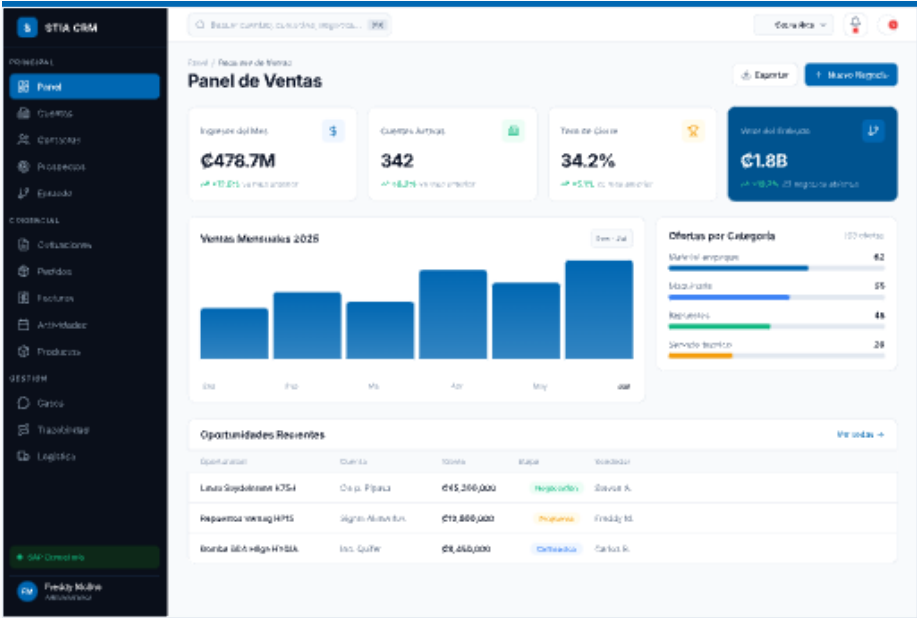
STIA CRM

PRINCIPAL
Panel
Cuentas
Contactos
Prospectos
Embudo

COMERCIAL
Cotizaciones
Pedidos
Facturas
Actividades
Productos

GESTIÓN
Casos
Trazabilidad
Logística

SAP Conectado

FM Freddy Molina
Administrador

Buscar cuentas, contactos, negocios... ⌘K

Costa Rica

Panel / Resumen de Ventas
Panel de Ventas

Exportar
+ Nuevo Negocio

Ingresos del Mes
₡478.7M
↗ +12.5% vs mes anterior

Cuentas Activas
342
↗ +8.2% vs mes anterior

Tasa de Cierre
34.2%
↗ +5.1% vs mes anterior

Valor del Embudo
₡1.8B
↗ +18.7% 23 negocios abiertos

Ventas Mensuales 2025
Ene - Jul

Ene
Feb
Mar
Abr
May
Jun

Ofertas por Categoría
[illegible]
Material empaque 62
Maquinaria 55
Repuestos 46
Servicio técnico 28

Oportunidades Recientes
Ver todas →

| Oportunidad | Cuenta | Monto | Etapa | Vendedor |
|---|---|---|---|---|
| Linea Empacadora K754 | Coop. Pipasa | ₡45,200,000 | Negociación | Steven K. |
| Repuestos Vemag HP15 | Signo Alimentos | ₡12,800,000 | Propuesta | Freddy M. |
| Bomba SEA Hilge H7SIA | Ind. Quifer | ₡8,450,000 | Calificada | Carlos R. |